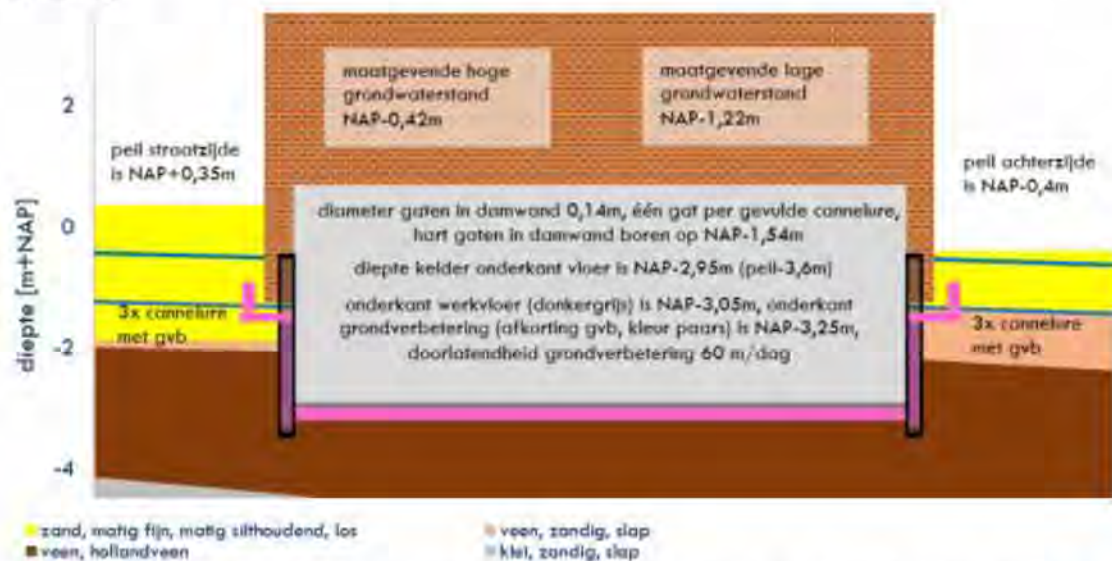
2

0

-2

-4

diepte [m+NAP]

maatgevende hoge grondwaterstand NAP-0,42m

maatgevende lage grondwaterstand NAP-1,22m

peil straatzijde is NAP+0,35m

peil achterzijde is NAP-0,4m

diameter gaten in damwand 0,14m, één gat per gevulde cannelure, hart gaten in damwand boren op NAP-1,54m

diepte kelder onderkant vloer is NAP-2,95m (peil-3,6m)

onderkant werkvloer (donkergrijs) is NAP-3,05m, onderkant grondverbetering (afkorting gvb, kleur paars) is NAP-3,25m, doorlatendheid grondverbetering 60 m/dag

3x cannelure met gvb

3x cannelure met gvb

zand, matig fijn, matig silthoudend, los
veen, hollandveen
veen, zandig, slap
klei, zandig, slap